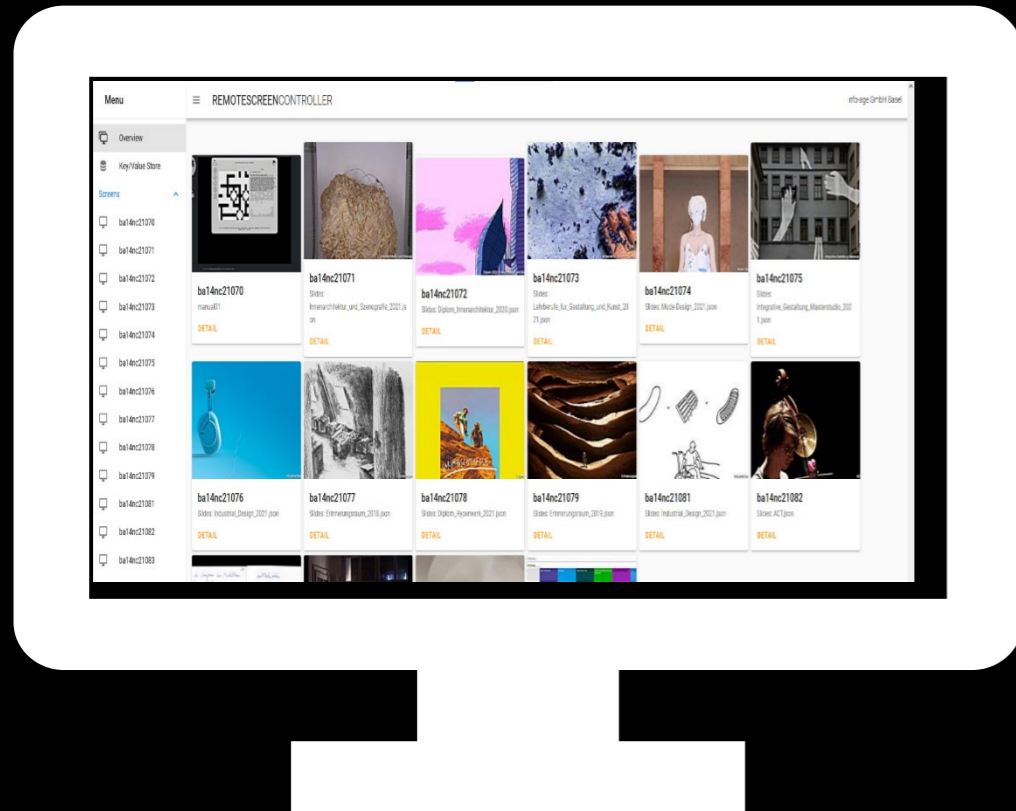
Menu

REMOTESCREENCONTROLLER

info-age GmbH Basel

Overview

Key/Value Store

Screens

ba14nc21070

ba14nc21071

ba14nc21072

ba14nc21073

ba14nc21074

ba14nc21075

ba14nc21076

ba14nc21077

ba14nc21078

ba14nc21079

ba14nc21081

ba14nc21082

ba14nc21083

ba14nc21070
manual01
DETAIL

ba14nc21071
Slides: Innenarchitektur_und_Szenografie_2021.json
DETAIL

ba14nc21072
Slides: Diplom_Innenarchitektur_2020.json
DETAIL

ba14nc21073
Slides: Lehrberufe_fur_Gestaltung_und_Kunst_2021.json
DETAIL

ba14nc21074
Slides: Mode-Design_2021.json
DETAIL

ba14nc21075
Slides: Integrative_Gestaltung_Masterstudio_2021.json
DETAIL

ba14nc21076
Slides: Industrial_Design_2021.json
DETAIL

ba14nc21077
Slides: Erinnerungsraum_2016.json
DETAIL

ba14nc21078
Slides: Diplom_Hyperwerk_2021.json
DETAIL

ba14nc21079
Slides: Erinnerungsraum_2019.json
DETAIL

ba14nc21081
Slides: Industrial_Design_2021.json
DETAIL

ba14nc21082
Slides: ACT.json
DETAIL